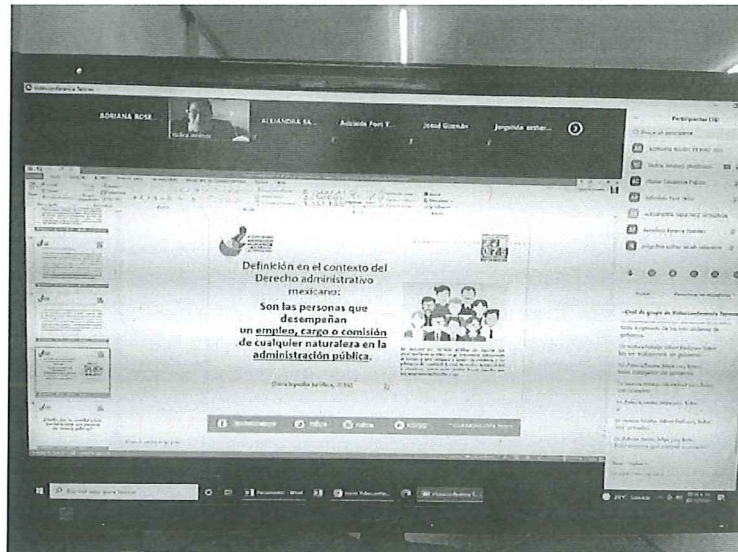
Videoconferencia Telmex

ADRIANA ROSE...

ALEJANDRA SA...

Adelaida Font T...

Josué Guzmán

Jorgelina esther...

Participantes (10)

Definición en el contexto del Derecho administrativo mexicano:

Son las personas que desempeñan un empleo, cargo o comisión de cualquier naturaleza en la administración pública.

(Enciclopedia Jurídica, 2014)

Chat de grupo de Videoconferencia Telmex

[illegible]